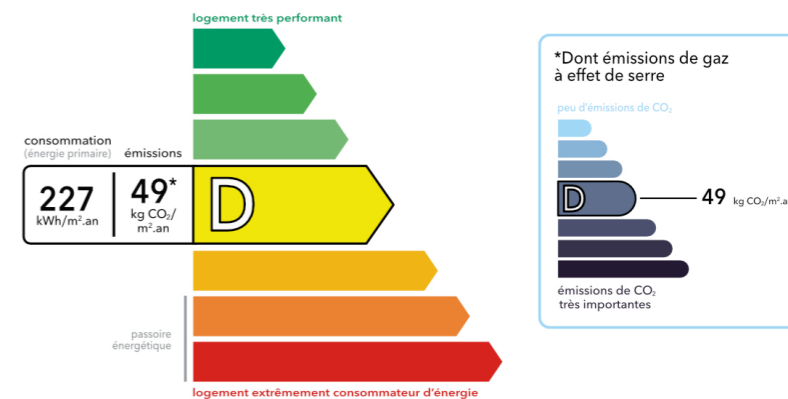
logement très performant

consommation
(énergie primaire)

émissions

227
kWh/m².an

49*
kg $CO_2$/m².an

D

passoire énergétique

logement extrêmement consommateur d'énergie

*Dont émissions de gaz à effet de serre

peu d'émissions de $CO_2$

D

49 kg $CO_2$/m².an

émissions de $CO_2$ très importantes